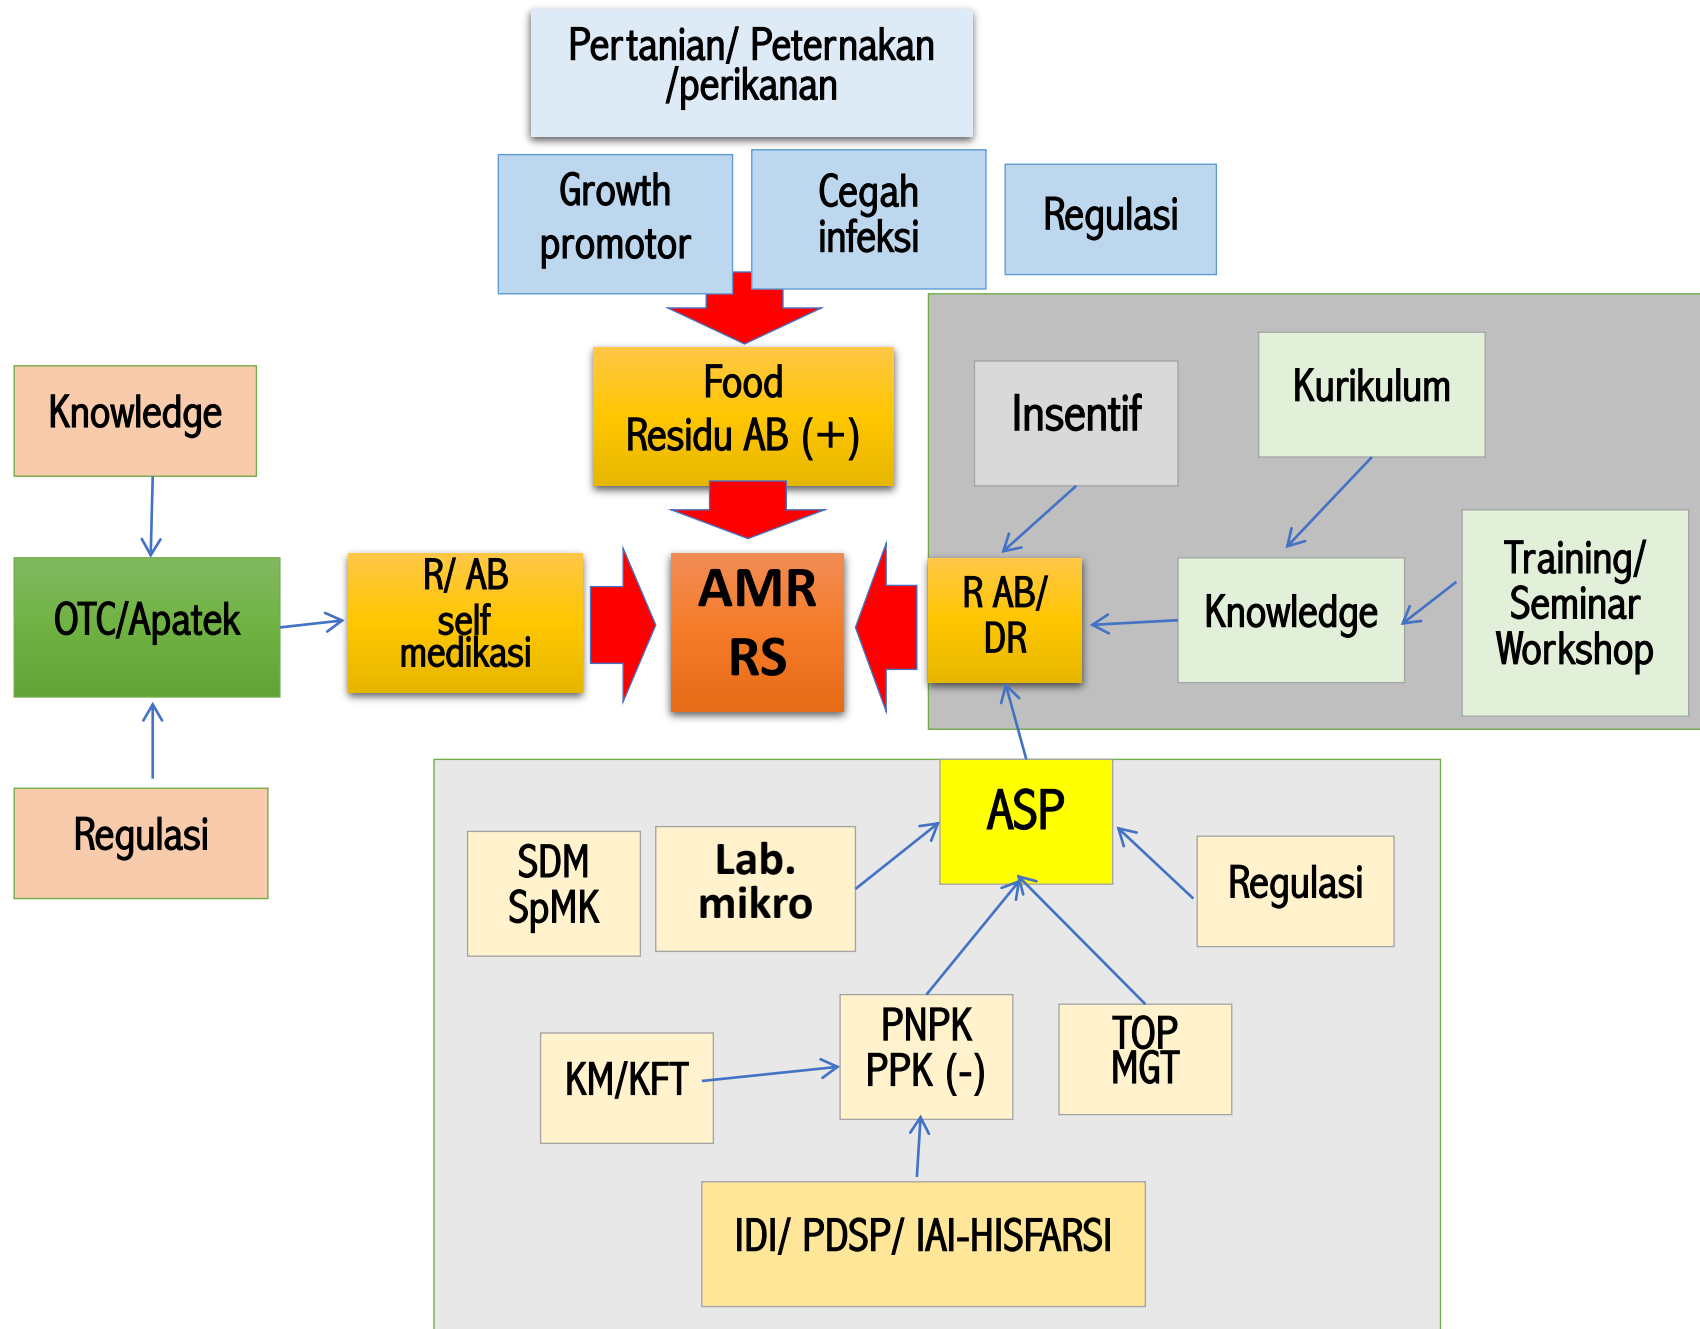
Pertanian/ Peternakan /perikanan

Growth promotor

Cegah infeksi

Regulasi

Food Residu AB (+)

Knowledge

OTC/Apatek

Regulasi

R/ AB self medikasi

AMR RS

Insentif

Kurikulum

R AB/ DR

Knowledge

Training/ Seminar Workshop

ASP

SDM SpMK

Lab. mikro

Regulasi

KM/KFT

PNPK PPK (-)

TOP MGT

IDI/ PDSP/ IAI-HISFARSI